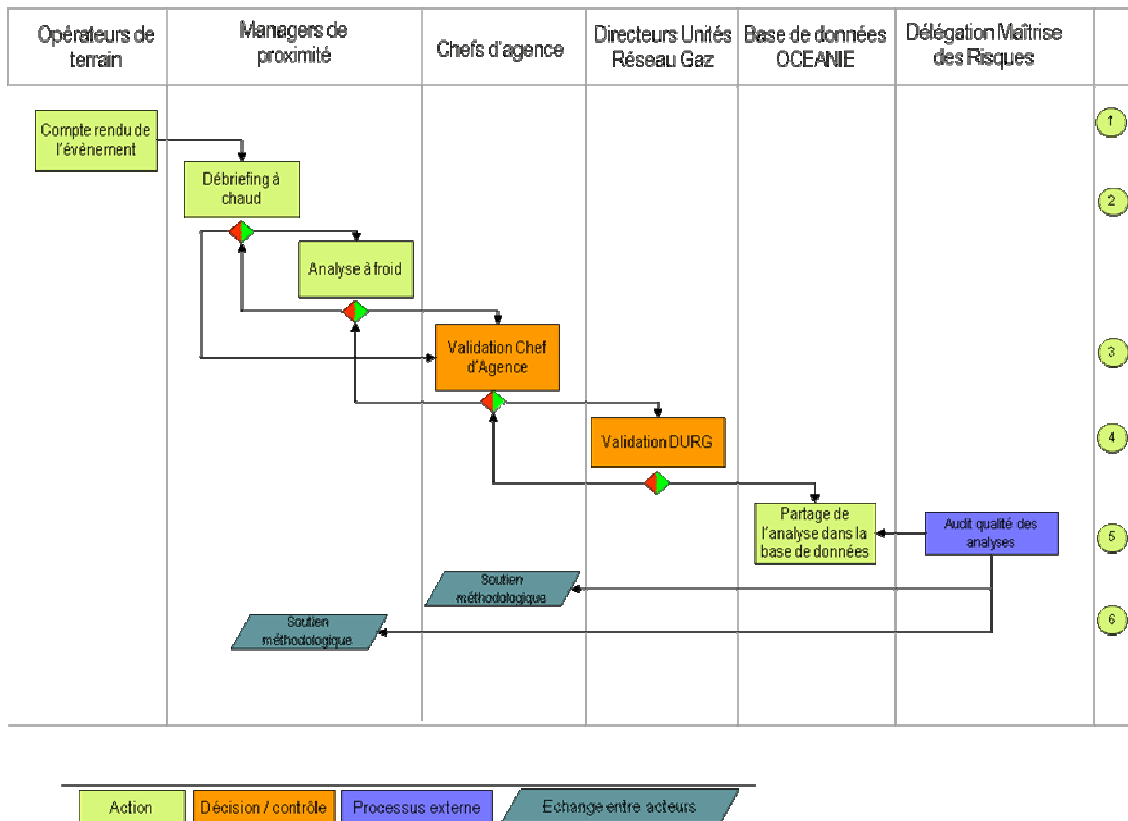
| Opérateurs de terrain | Managers de proximité | Chefs d'agence | Directeurs Unités Réseau Gaz | Base de données OCEANIE | Délégation Maîtrise des Risques |
|---|---|---|---|---|---|

Compte rendu de l'événement

1

Débriefing à chaud

2

Analyse à froid

Validation Chef d'Agence

3

Validation DURG

4

Partage de l'analyse dans la base de données

Audit qualité des analyses

5

Soutien méthodologique

Soutien méthodologique

6

Action

Décision / contrôle

Processus externe

Echange entre acteurs